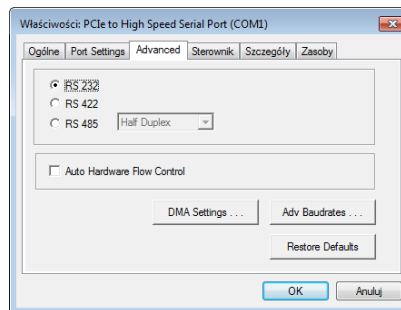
Właściwości: PCIe to High Speed Serial Port (COM1)

Ogólne | Port Settings | Advanced | Sterownik | Szczegóły | Zasoby

RS 232
RS 422
RS 485 Half Duplex

Auto Hardware Flow Control

DMA Settings . . .
Adv Baudrates . . .
Restore Defaults

OK
Anuluj